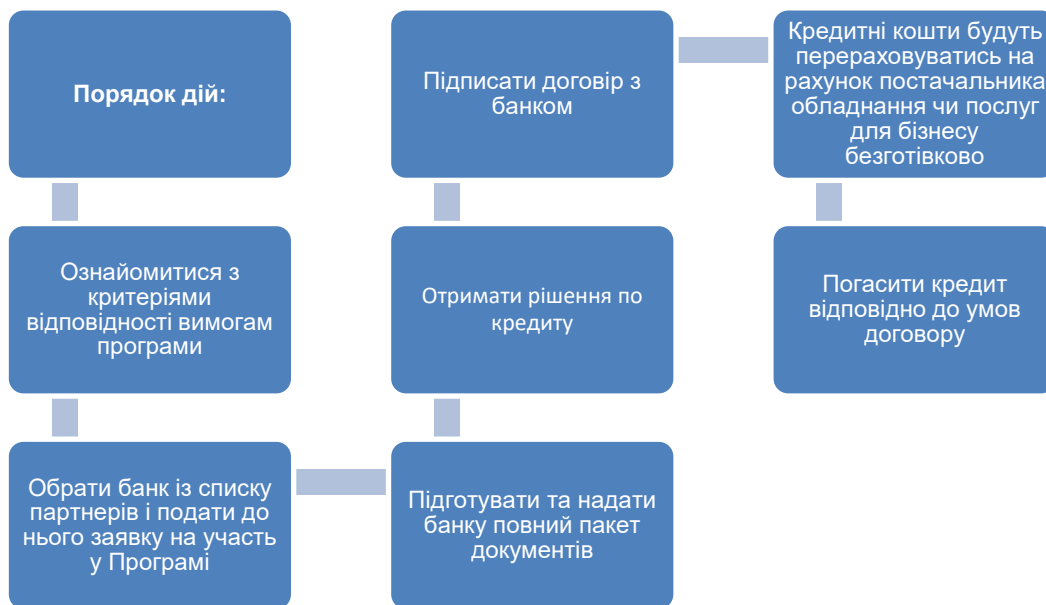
Порядок дій:

Ознайомитися з критеріями відповідності вимогам програми

Обрати банк із списку партнерів і подати до нього заявку на участь у Програмі

Підготувати та надати банку повний пакет документів

Отримати рішення по кредиту

Підписати договір з банком

Кредитні кошти будуть перераховуватись на рахунок постачальника обладнання чи послуг для бізнесу безготівково

Погасити кредит відповідно до умов договору